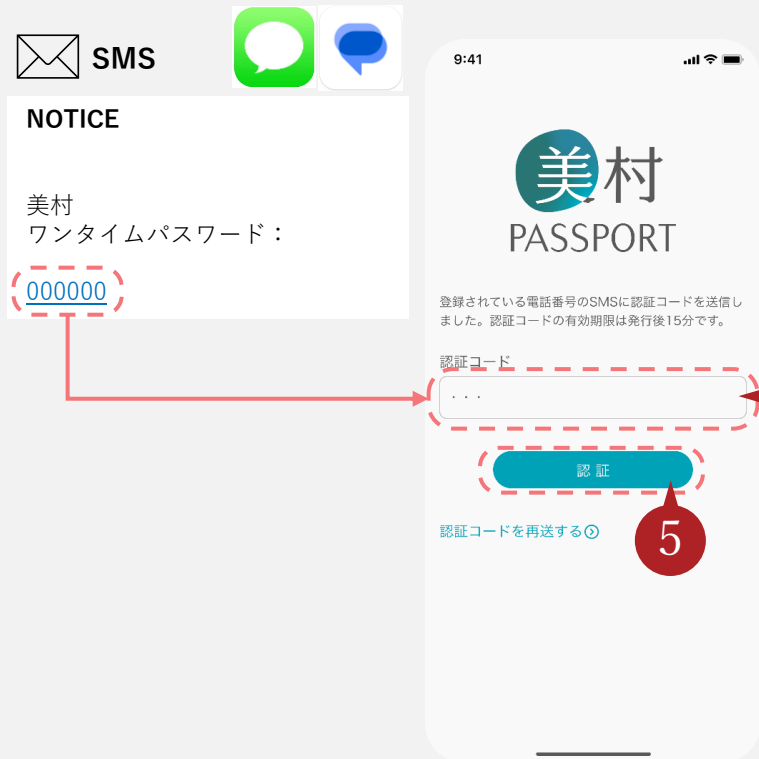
SMS

NOTICE

美村
ワンタイムパスワード：

000000

9:41

美村
PASSPORT

登録されている電話番号のSMSに認証コードを送信しました。認証コードの有効期限は発行後15分です。

認証コード

・・・

認 証

5

認証コードを再送する